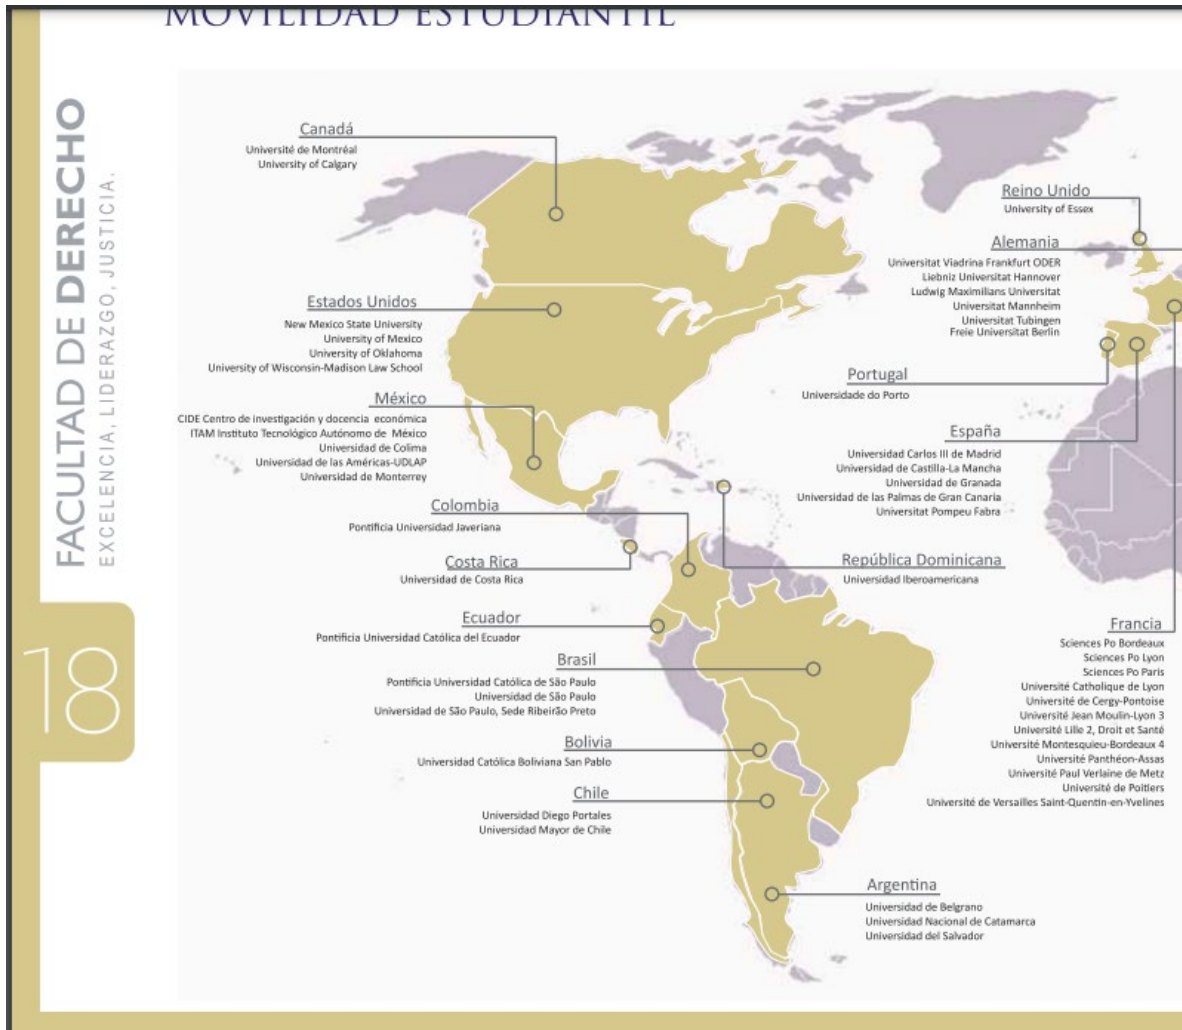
MOVILIDAD ESTUDIANTIL

FACULTAD DE DERECHO
EXCELENCIA, LIDERAZGO, JUSTICIA.

18

Canadá
Université de Montréal
University of Calgary

Estados Unidos
New Mexico State University
University of Mexico
University of Oklahoma
University of Wisconsin-Madison Law School

México
CIDE Centro de investigación y docencia económica
ITAM Instituto Tecnológico Autónomo de México
Universidad de Colima
Universidad de las Américas-UDLAP
Universidad de Monterrey

Colombia
Pontificia Universidad Javeriana

Costa Rica
Universidad de Costa Rica

Ecuador
Pontificia Universidad Católica del Ecuador

Brasil
Pontificia Universidad Católica de São Paulo
Universidad de São Paulo
Universidad de São Paulo, Sede Ribeirão Preto

Bolivia
Universidad Católica Boliviana San Pablo

Chile
Universidad Diego Portales
Universidad Mayor de Chile

Argentina
Universidad de Belgrano
Universidad Nacional de Catamarca
Universidad del Salvador

Reino Unido
University of Essex

Alemania
Universitat Viadrina Frankfurt ODER
Liebniz Universitat Hannover
Ludwig Maximilians Universitat
Universitat Mannheim
Universitat Tubingen
Freie Universitat Berlin

Portugal
Universidade do Porto

España
Universidad Carlos III de Madrid
Universidad de Castilla-La Mancha
Universidad de Granada
Universidad de las Palmas de Gran Canaria
Universitat Pompeu Fabra

República Dominicana
Universidad Iberoamericana

Francia
Sciences Po Bordeaux
Sciences Po Lyon
Sciences Po Paris
Université Catholique de Lyon
Université de Cergy-Pontoise
Université Jean Moulin-Lyon 3
Université Lille 2, Droit et Santé
Université Montesquieu-Bordeaux 4
Université Panthéon-Assas
Université Paul Verlaine de Metz
Université de Poitiers
Université de Versailles Saint-Quentin-en-Yvelines